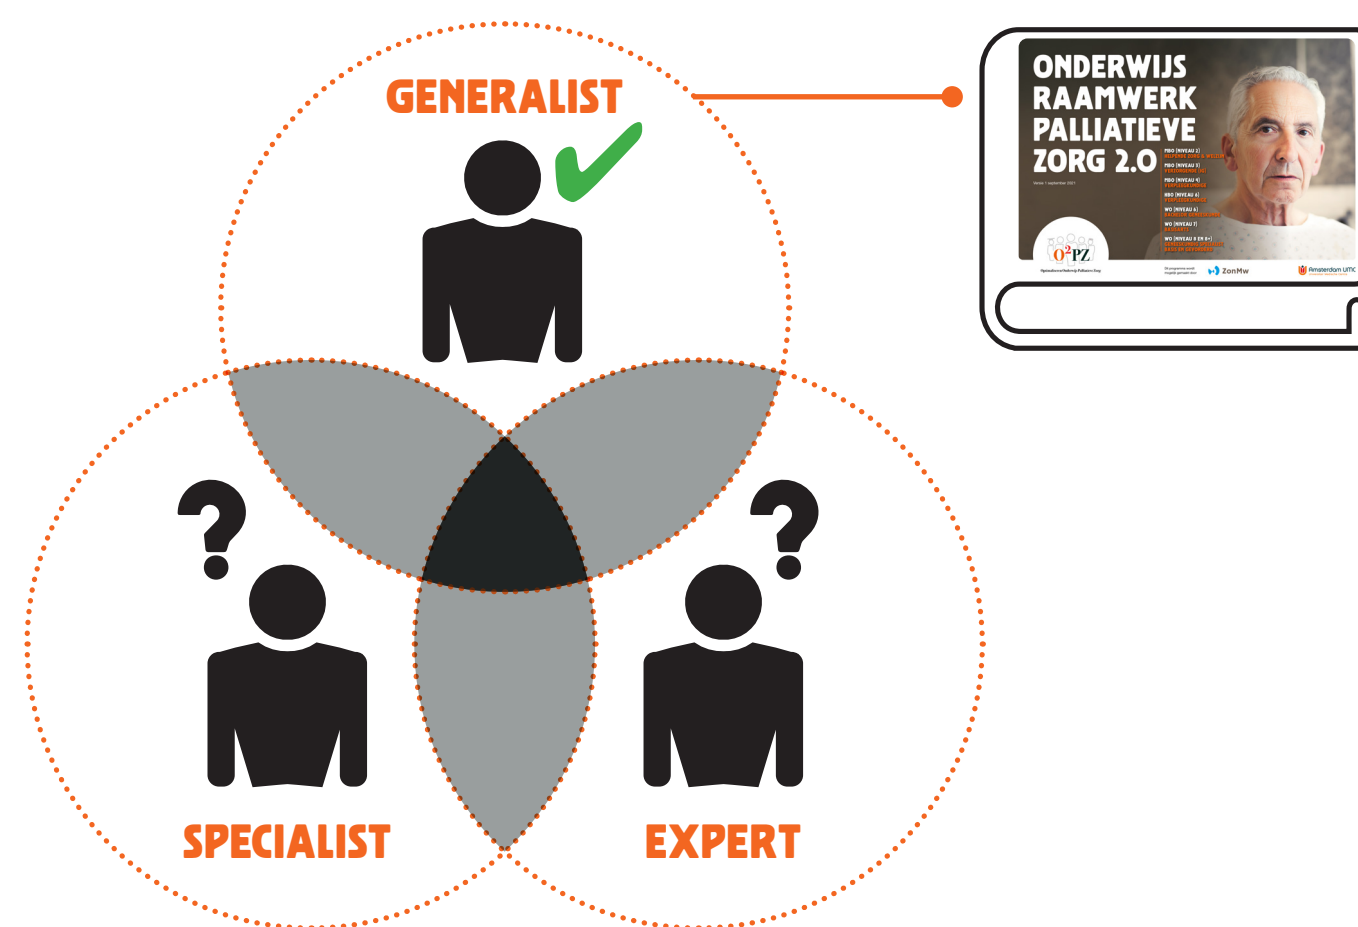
GENERALIST

ONDERWIJS RAAMWERK PALLIATIEVE ZORG 2.0

MBO (NIVEAU 2)
HELPENDE ZORG & WELZIJN
MBO (NIVEAU 3)
VERZORGENDE IG
MBO (NIVEAU 4)
VERPLEEGKUNDIGE
HBO (NIVEAU 6)
VERPLEEGKUNDIGE
WO (NIVEAU 6)
BACHELOR GENEESKUNDE
WO (NIVEAU 7)
BASISARTS
WO (NIVEAU 8 EN 8+)
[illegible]

Versie 1 september 2021

O²PZ

ZonMw

Amsterdam UMC

SPECIALIST

EXPERT